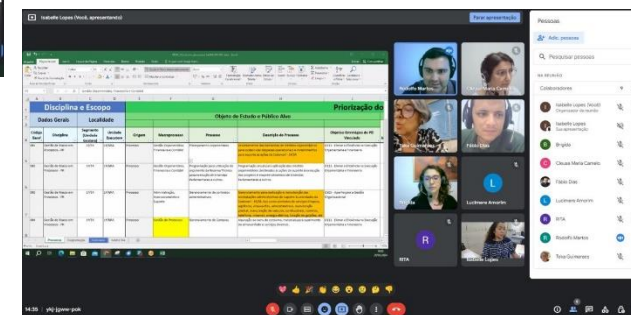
Isabelle Lopes (Você, apresentando)

Parar apresentação

Disciplina e Escopo

Priorização do

Dados Gerais

Localidade

Objeto de Estudo e Público Alvo

Código Sisref

Disciplina

Segmento (Unidade Superior)

Unidade Executora

Origem

Macroprocesso

Processo

Descrição do Processo

Objetivo Estratégico do PE Vinculado

Rodolfo Martins

Cleusa Maria Carneiro

Telma Guimarães

Flávio Dias

Lucimara Amorim

RITA

Isabelle Lopes

Pessoas

Adic. pessoas

Pesquisar pessoas

NA REUNIÃO

Colaboradores

Isabelle Lopes (Você)
Organizador da reunião

Isabelle Lopes
Sua apresentação

Brigida

Cleusa Maria Carneiro

Flávio Dias

Lucimara Amorim

RITA

Rodolfo Martins

Telma Guimarães

14:35 | yhj-jgww-pok